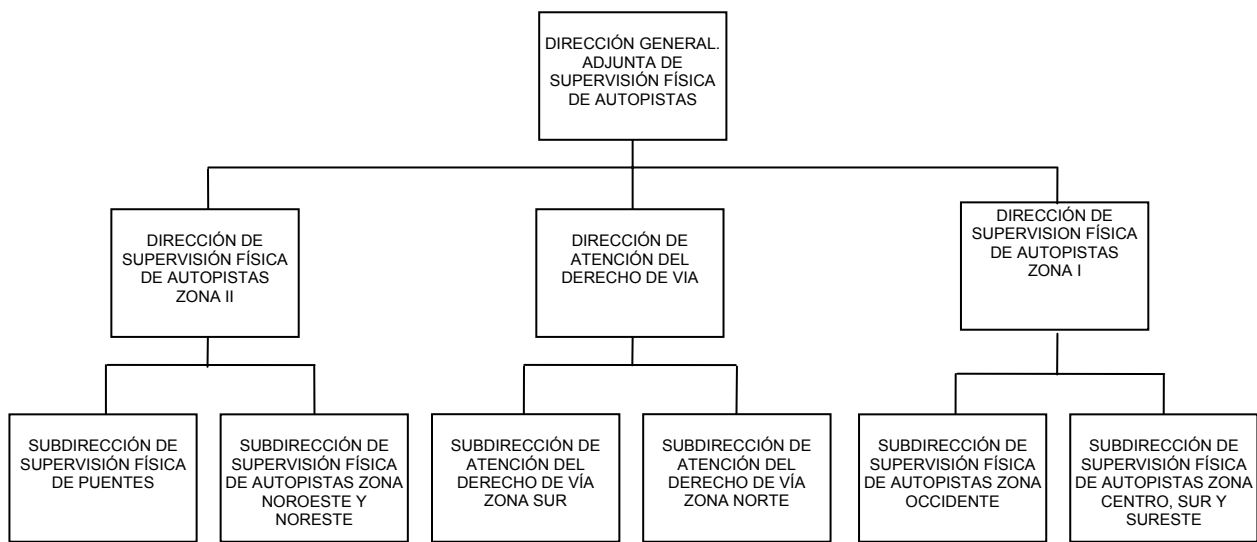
DIRECCIÓN GENERAL. ADJUNTA DE SUPERVISIÓN FÍSICA DE AUTOPISTAS

DIRECCIÓN DE SUPERVISIÓN FÍSICA DE AUTOPISTAS ZONA II

DIRECCIÓN DE ATENCIÓN DEL DERECHO DE VIA

DIRECCIÓN DE SUPERVISION FÍSICA DE AUTOPISTAS ZONA I

SUBDIRECCIÓN DE SUPERVISIÓN FÍSICA DE PUENTES

SUBDIRECCIÓN DE SUPERVISIÓN FÍSICA DE AUTOPISTAS ZONA NOROESTE Y NORESTE

SUBDIRECCIÓN DE ATENCIÓN DEL DERECHO DE VÍA ZONA SUR

SUBDIRECCIÓN DE ATENCIÓN DEL DERECHO DE VÍA ZONA NORTE

SUBDIRECCIÓN DE SUPERVISIÓN FÍSICA DE AUTOPISTAS ZONA OCCIDENTE

SUBDIRECCIÓN DE SUPERVISIÓN FÍSICA DE AUTOPISTAS ZONA CENTRO, SUR Y SURESTE